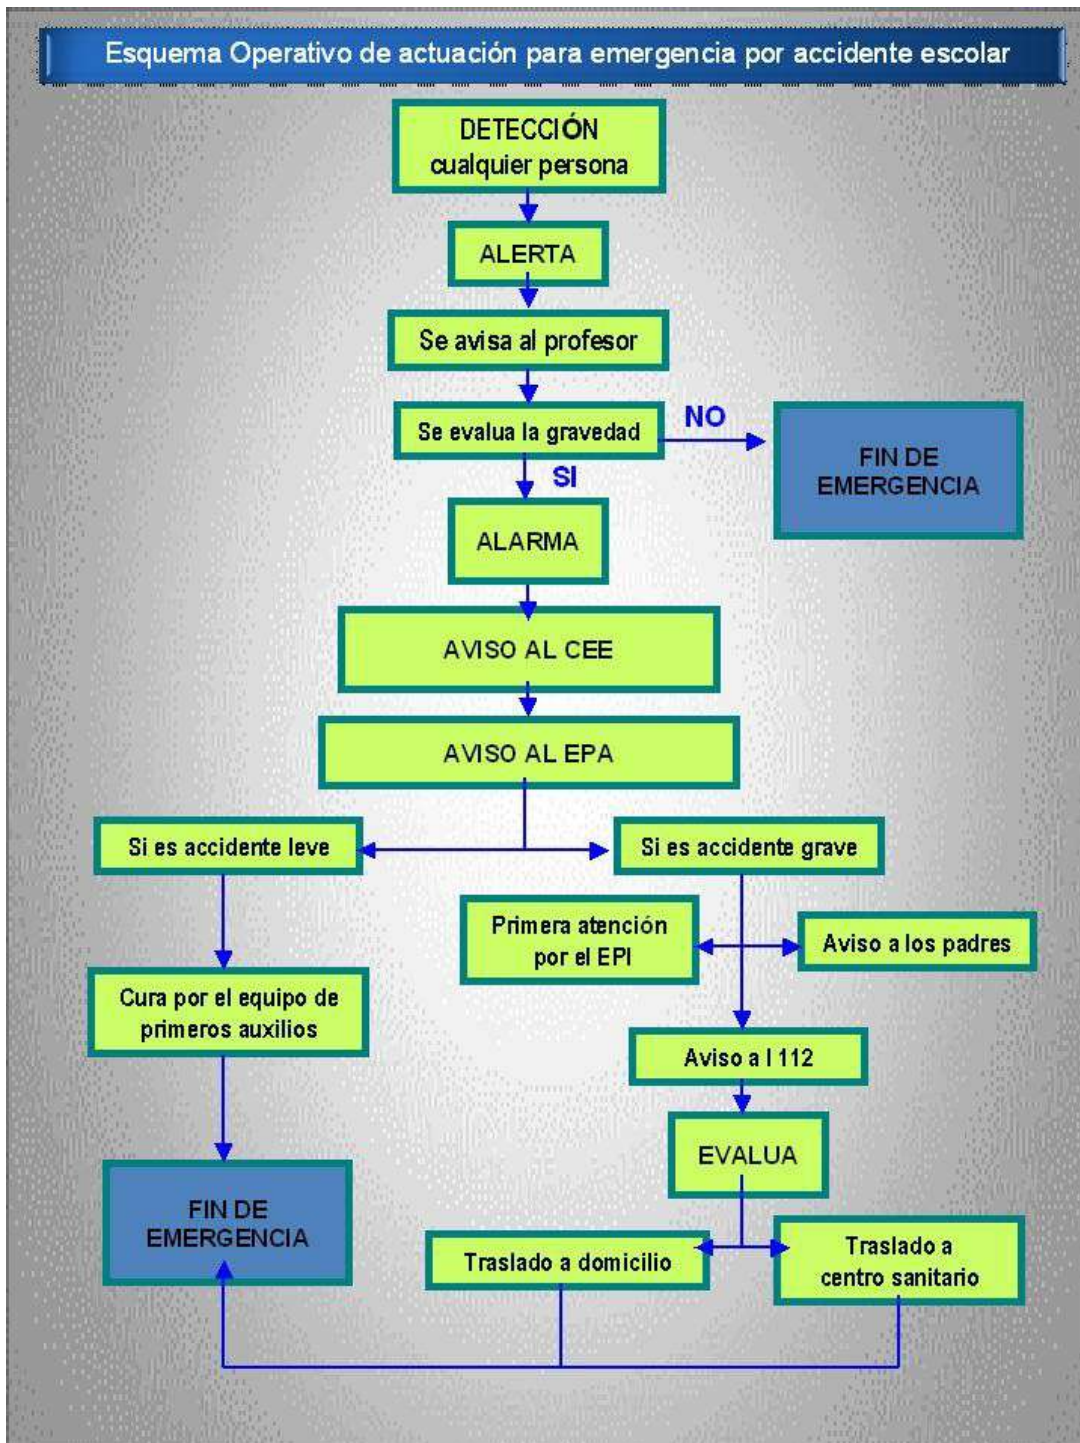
Esquema Operativo de actuación para emergencia por accidente escolar

DETECCIÓN cualquier persona

ALERTA

Se avisa al profesor

Se evalua la gravedad

NO

FIN DE EMERGENCIA

SI

ALARMA

AVISO AL CEE

AVISO AL EPA

Si es accidente leve

Si es accidente grave

Primera atención por el EPI

Aviso a los padres

Cura por el equipo de primeros auxilios

Aviso a l 112

EVALUA

FIN DE EMERGENCIA

Traslado a domicilio

Traslado a centro sanitario